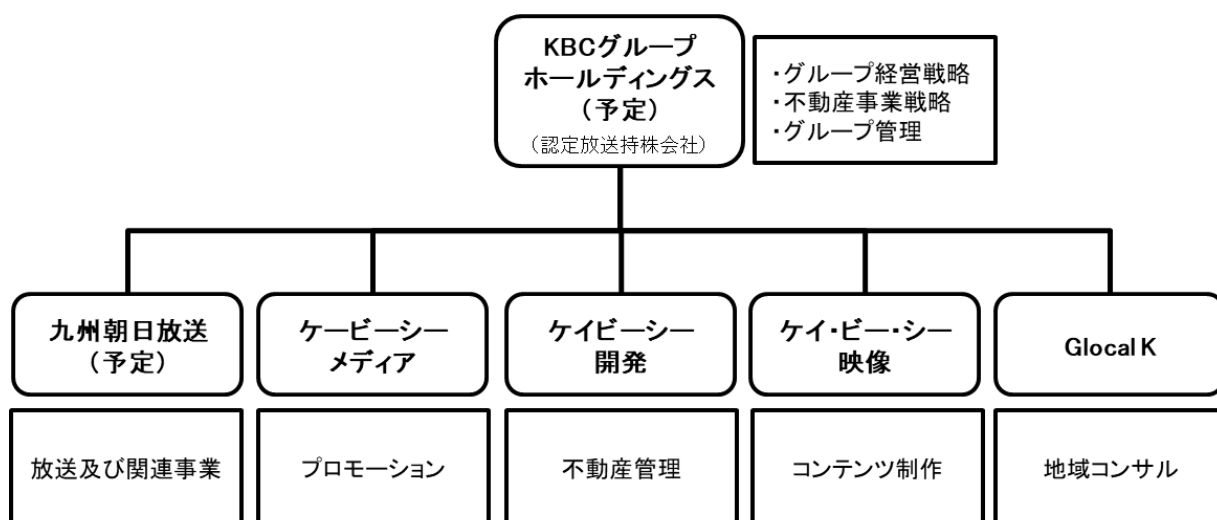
KBCグループ
ホールディングス
（予定）
（認定放送持株会社）

・グループ経営戦略
・不動産事業戦略
・グループ管理

九州朝日放送
（予定）

放送及び関連事業

ケービーシー
メディア

プロモーション

ケイビーシー
開発

不動産管理

ケイ・ビー・シー
映像

コンテンツ制作

Glocal K

地域コンサル